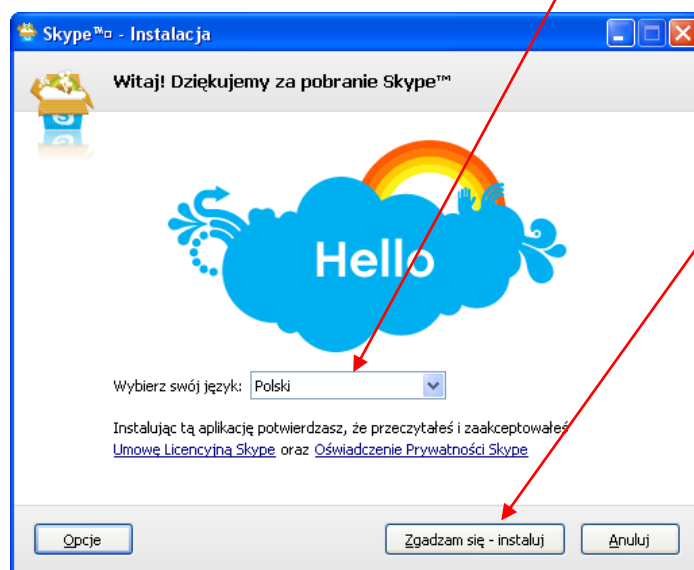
Skype™ - Instalacja

Witaj! Dziękujemy za pobranie Skype™

Hello

Wybierz swój język: Polski

Instalując tą aplikację potwierdzasz, że przeczytałeś i zaakceptowałeś Umowę Licencyjną Skype oraz Oświadczenie Prywatności Skype

Opcje

Zgadzam się - instaluj

Anuluj